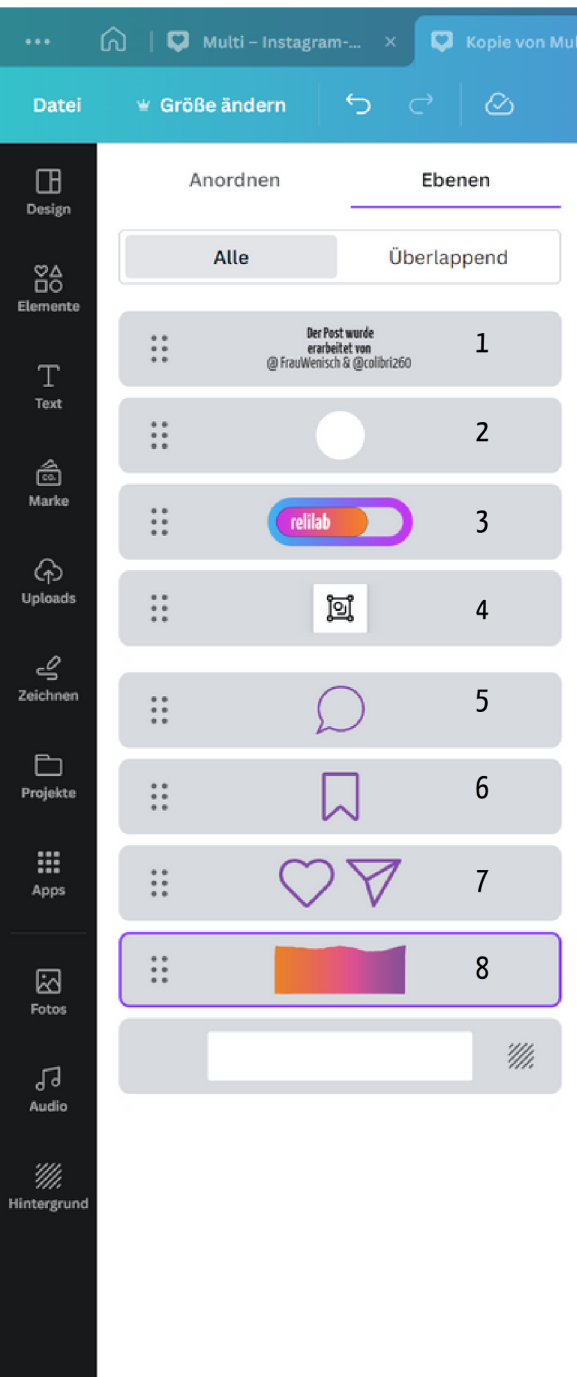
Multi – Instagram-...
Kopie von Mul

Datei
Größe ändern

Design
Elemente
Text
Marke
Uploads
Zeichnen
Projekte
Apps
Fotos
Audio
Hintergrund

Anordnen
Ebenen

Alle
Überlappend

Der Post wurde erarbeitet von @ FrauWenisch & @colibri260
1
2
relilab
3
4
5
6
7
8